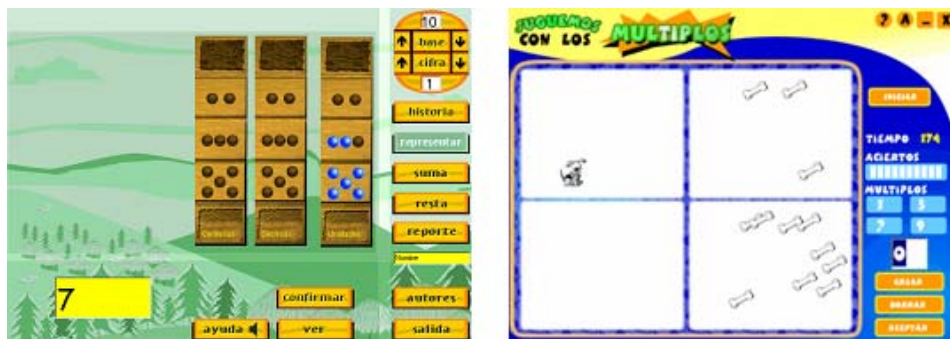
10
base
cifra
1
historia
representar
suma
resta
reporte
Centenas
Decenas
Unidades
7
confirmar
autores
ayuda
ver
salida

JUGUEMOS CON LOS MULTIPLOS
? A _ X
INICIAR
TIEMPO 174
ACIERTOS
MULTIPLOS
3
5
7
9
0
GRABAR
BORRAR
ACEPTAR